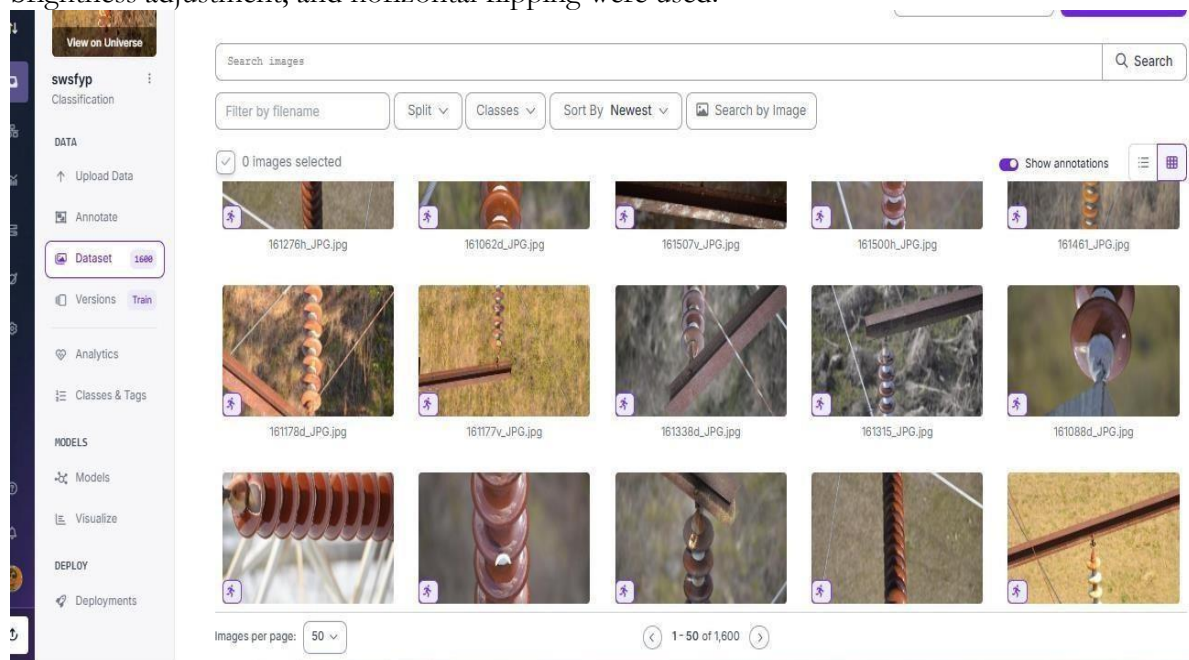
View on Universe

swsfyp
Classification

DATA

Upload Data

Annotate

Dataset 1600

Versions Train

Analytics

Classes & Tags

MODELS

Models

Visualize

DEPLOY

Deployments

Search images

Search

Filter by filename

Split

Classes

Sort By Newest

Search by Image

0 images selected

Show annotations

161276h_JPG.jpg

161062d_JPG.jpg

161507v_JPG.jpg

161500h_JPG.jpg

161461_JPG.jpg

161178d_JPG.jpg

161177v_JPG.jpg

161338d_JPG.jpg

161315_JPG.jpg

161088d_JPG.jpg

Images per page: 50

1 - 50 of 1,600